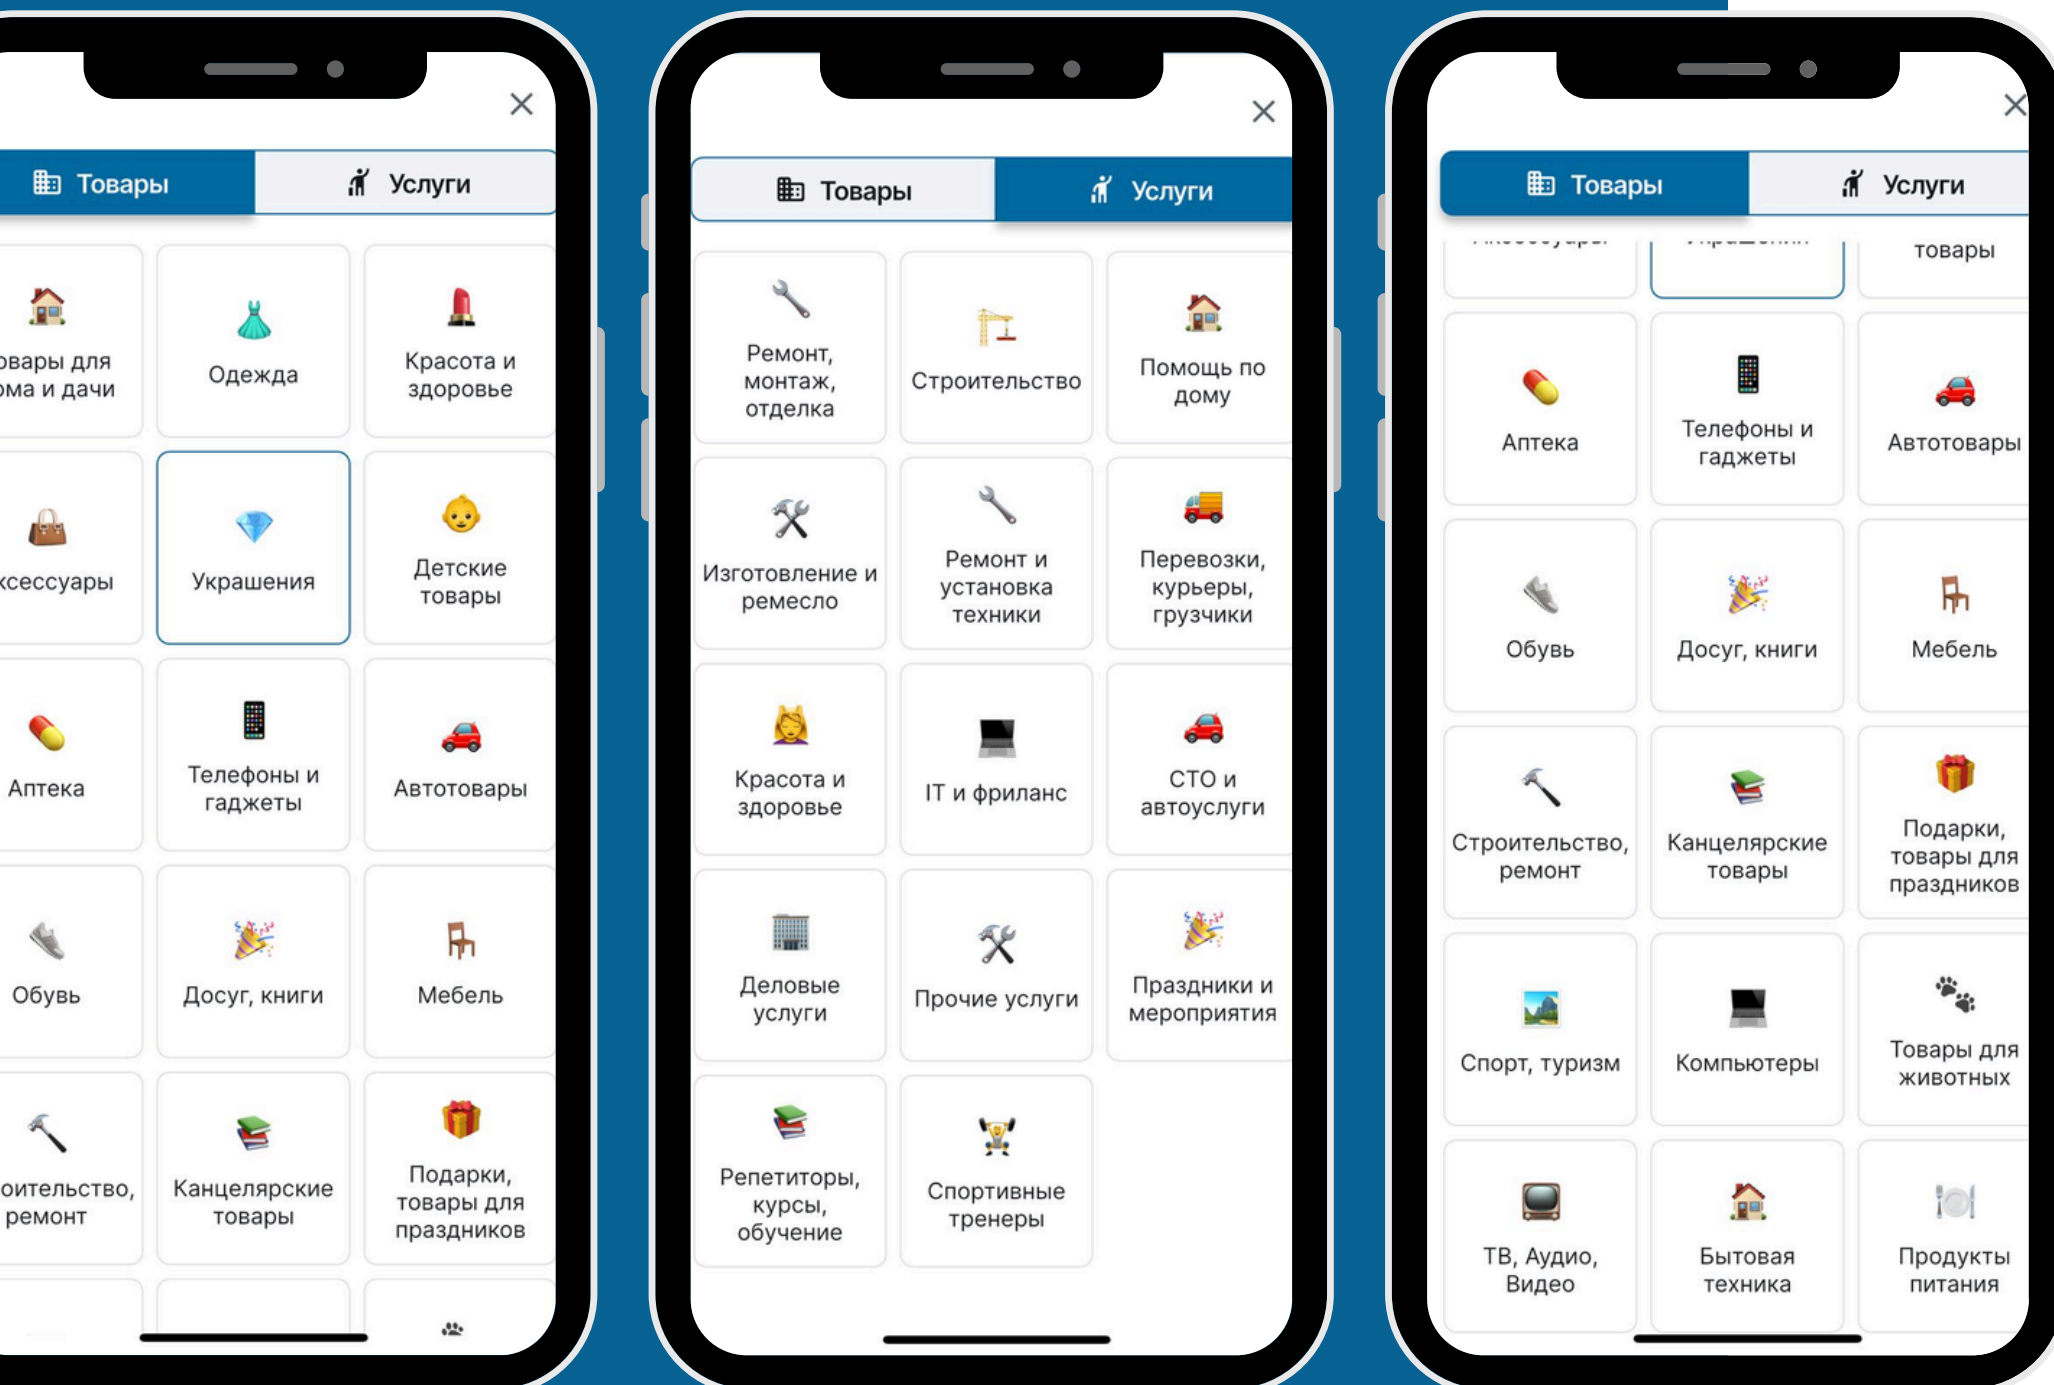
Товары
Услуги

овары для ома и дачи
Одежда
Красота и здоровье
ксессуары
Украшения
Детские товары
Аптека
Телефоны и гаджеты
Автотовары
Обувь
Досуг, книги
Мебель
оительство, ремонт
Канцелярские товары
Подарки, товары для праздников

Товары
Услуги

Ремонт, монтаж, отделка
Строительство
Помощь по дому
Изготовление и ремесло
Ремонт и установка техники
Перевозки, курьеры, грузчики
Красота и здоровье
IT и фриланс
СТО и автоуслуги
Деловые услуги
Прочие услуги
Праздники и мероприятия
Репетиторы, курсы, обучение
Спортивные тренеры

Товары
Услуги

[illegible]
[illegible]
товары
Аптека
Телефоны и гаджеты
Автотовары
Обувь
Досуг, книги
Мебель
Строительство, ремонт
Канцелярские товары
Подарки, товары для праздников
Спорт, туризм
Компьютеры
Товары для животных
ТВ, Аудио, Видео
Бытовая техника
Продукты питания